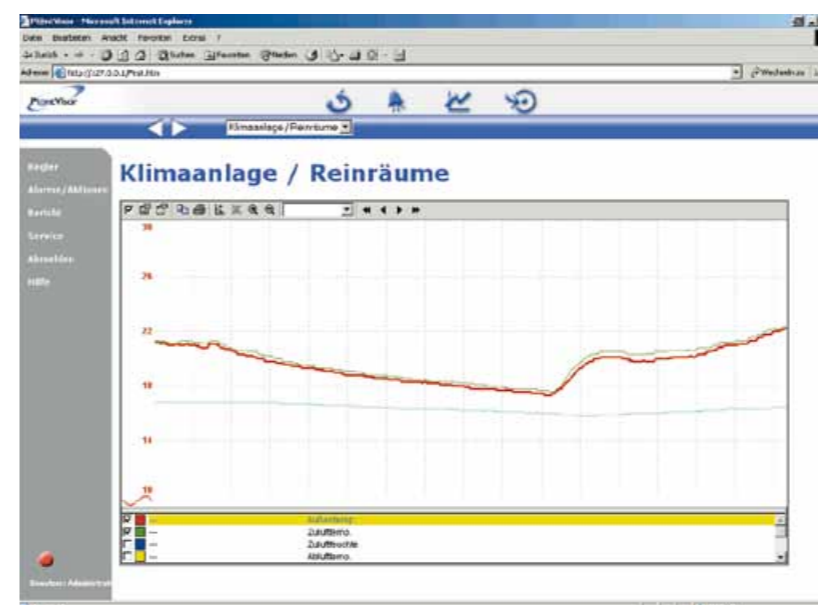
PlantVisor - Microsoft Internet Explorer

Datei Bearbeiten Ansicht Favoriten Extras ?

Zurück Suchen Favoriten Medien

Adresse http://127.0.0.1/Prst.htm

Wechseln zu

PlantVisor

Klimaanlage/Reinräume

Regler

Alarme/Aktionen

Bericht

Service

Abmelden

Hilfe

Klimaanlage / Reinräume

30

26

22

18

14

10

Außentemp.

Zulufttemp.

Zuluftfeuchte

Ablufttemp.

Benutzer: Administrator